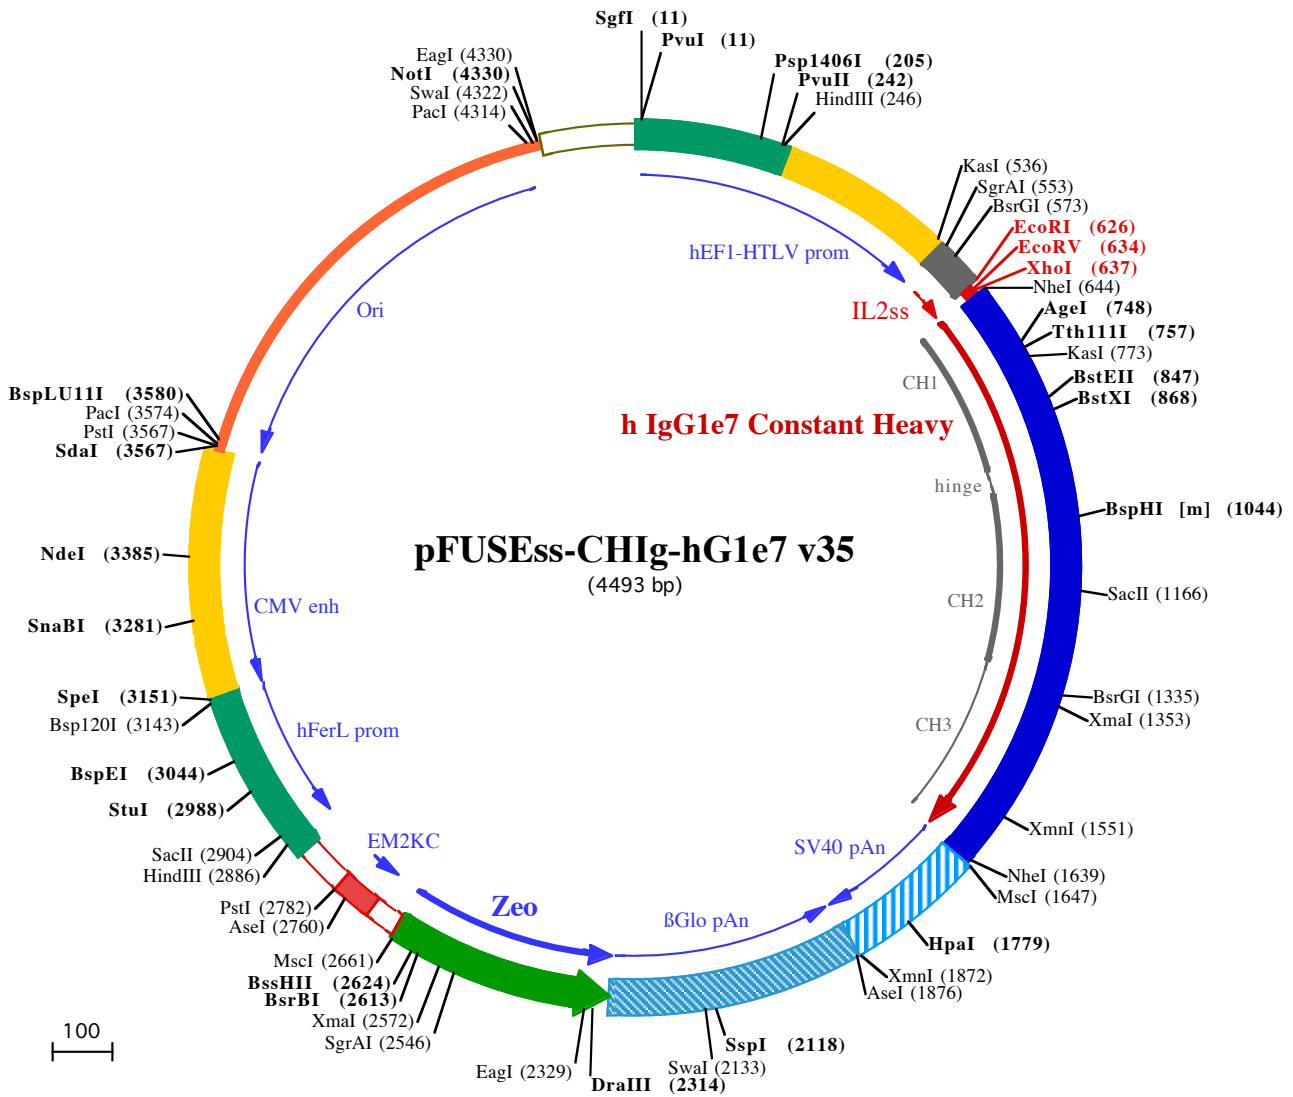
SgfI (11)
PvuI (11)
Psp1406I (205)
PvuII (242)
HindIII (246)
EagI (4330)
NotI (4330)
SwaI (4322)
PacI (4314)
KasI (536)
SgrAI (553)
BsrGI (573)
EcoRI (626)
EcoRV (634)
XhoI (637)
NheI (644)
AgeI (748)
Tth111I (757)
KasI (773)
BstEII (847)
BstXI (868)
hEF1-HTLV prom
IL2ss
Ori
CH1
h IgG1e7 Constant Heavy
hinge
BspHI [m] (1044)
BspLU11I (3580)
PacI (3574)
PstI (3567)
SdaI (3567)
NdeI (3385)
pFUSEss-CHIg-hG1e7 v35
(4493 bp)
SacII (1166)
CH2
SnaBI (3281)
CMV enh
SpeI (3151)
Bsp120I (3143)
BsrGI (1335)
XmaI (1353)
CH3
hFerL prom
BspEI (3044)
StuI (2988)
XmnI (1551)
EM2KC
SV40 pAn
SacII (2904)
HindIII (2886)
NheI (1639)
MscI (1647)
Zeo
PstI (2782)
AseI (2760)
ßGlo pAn
HpaI (1779)
MscI (2661)
BssHII (2624)
BsrBI (2613)
XmnI (1872)
AseI (1876)
XmaI (2572)
SgrAI (2546)
100
SspI (2118)
SwaI (2133)
EagI (2329)
DraIII (2314)